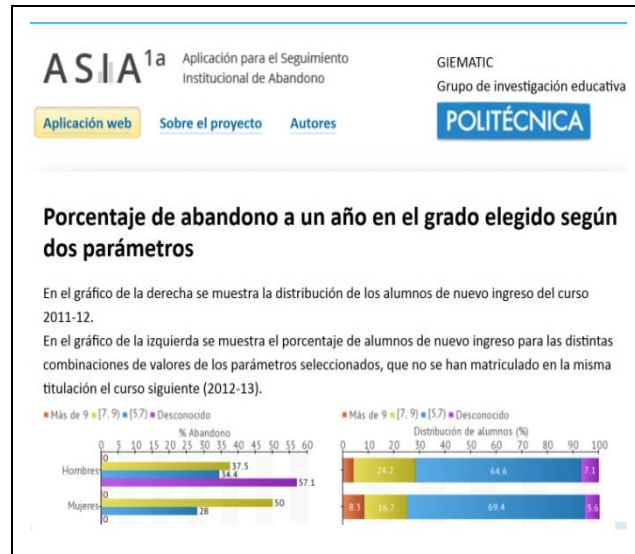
ASIA$^{1a}$ Aplicación para el Seguimiento Institucional de Abandono

GIEMATIC
Grupo de investigación educativa

Aplicación web Sobre el proyecto Autores

POLITÉCNICA

Porcentaje de abandono a un año en el grado elegido según dos parámetros

En el gráfico de la derecha se muestra la distribución de los alumnos de nuevo ingreso del curso 2011-12.

En el gráfico de la izquierda se muestra el porcentaje de alumnos de nuevo ingreso para las distintas combinaciones de valores de los parámetros seleccionados, que no se han matriculado en la misma titulación el curso siguiente (2012-13).

Más de 9 [7, 9) [5,7) Desconocido

% Abandono

0 5 10 15 20 25 30 35 40 45 50 55 60

Hombres 0 37.5 34.4 57.1

Mujeres 0 50 28 0

Más de 9 [7, 9) [5,7) Desconocido

Distribución de alumnos (%)

0 10 20 30 40 50 60 70 80 90 100

24.2 64.6 7.1

8.3 16.7 69.4 5.6